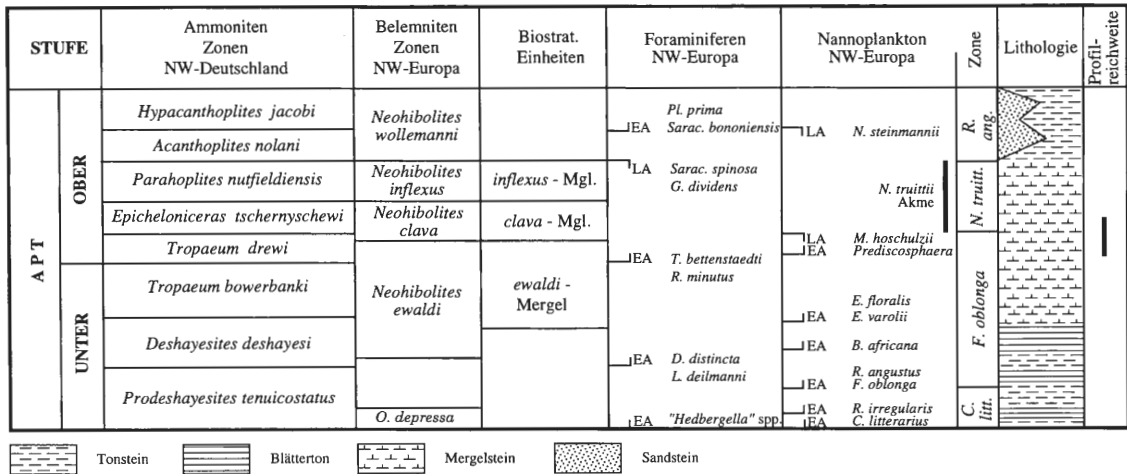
| STUFE | | Ammoniten Zonen NW-Deutschland | Belemniten Zonen NW-Europa | Biostrat. Einheiten | Foraminiferen NW-Europa | Nannoplankton NW-Europa | Zone | Lithologie | Profilreichweite |
|---|---|---|---|---|---|---|---|---|---|
| A P T | OBER | *Hypacanthoplites jacobi* | *Neohibolites wollemanni* | | EA *Pl. prima* *Sarac. bononiensis* | LA *N. steinmannii* | *R. ang.* | | |
| | | *Acanthoplites nolani* | | | | | | | |
| | | *Parahoplites nutfieldiensis* | *Neohibolites inflexus* | *inflexus* - Mgl. | LA *Sarac. spinosa* *G. dividens* | *N. truittii* Akme | *N. truitt.* | | |
| | | *Epicheloniceras tschernyschewi* | *Neohibolites clava* | *clava* - Mgl. | | | | | |
| | | *Tropaeum drewi* | *Neohibolites ewaldi* | *ewaldi* - Mergel | EA *T. bettenstaedti* *R. minutus* | LA *M. hoschulzii* EA *Prediscosphaera* | *F. oblonga* | | |
| | UNTER | *Tropaeum bowerbanki* | | | | *E. floralis* EA *E. varolii* | | | |
| | | *Deshayesites deshayesi* | | | EA *D. distincta* *L. deilmanni* | EA *B. africana* | | | |
| | | *Prodeshayesites tenuicostatus* | *O. depressa* | | EA "*Hedbergella*" spp. | EA *R. angustus* *F. oblonga* EA *R. irregularis* EA *C. litterarius* | *C. litt.* | | |

Tonstein Blätterton Mergelstein Sandstein